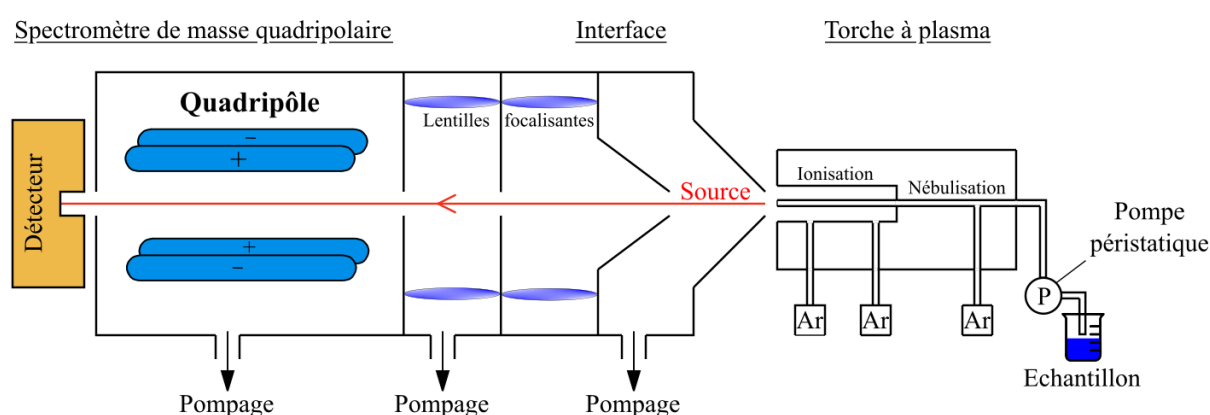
Spectromètre de masse quadripolaire

Interface

Torche à plasma

Quadripôle

−

+

+

−

Détecteur

Lentilles focalisantes

Source

Ionisation

Nébulisation

Pompe péristatique

P

Ar

Ar

Ar

Echantillon

Pompage

Pompage

Pompage